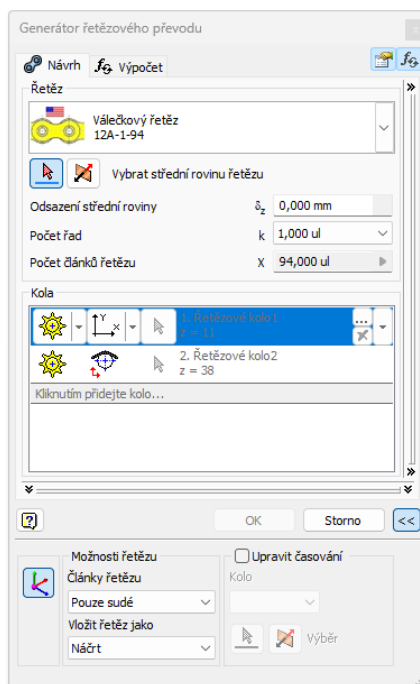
Generátor řetězového převodu

Návrh
Výpočet

Řetěz

Válečkový řetěz
12A-1-94

Vybrat střední rovinu řetězu

Odsazení střední roviny $\delta_z$ 0,000 mm
Počet řad k 1,000 ul
Počet článků řetězu X 94,000 ul

Kola

1. Řetězové kolo1
z = 11

2. Řetězové kolo2
z = 38

Kliknutím přidejte kolo...

OK
Storno
<<

Možnosti řetězu
Články řetězu
Pouze sudé
Vložit řetěz jako
Náčrt

Upravit časování
Kolo

Výběr